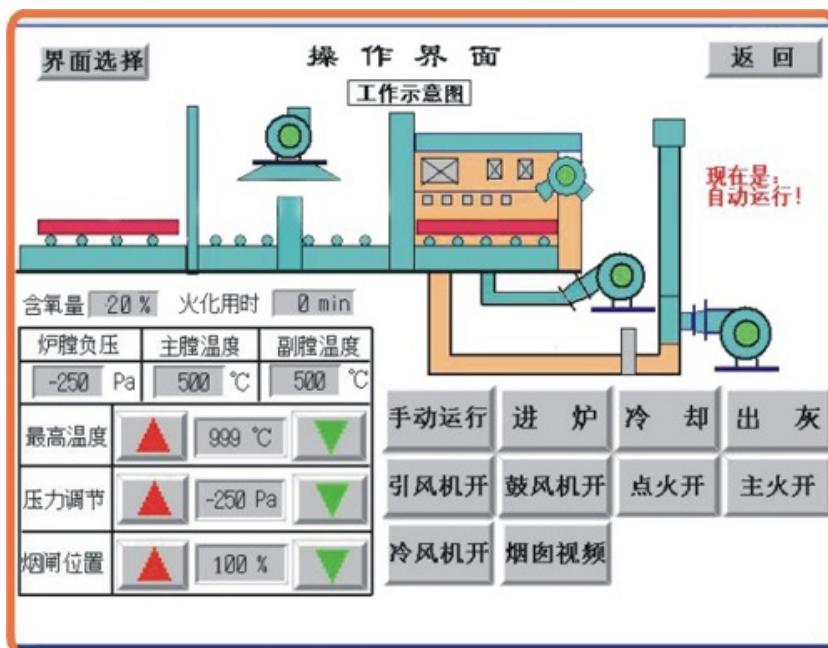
界面选择

操 作 界 面

返 回

工作示意图

现在是：
自动运行！

含氧量 20 %　火化用时 0 min

| 炉膛负压 | 主膛温度 | 副膛温度 |
|---|---|---|
| -250 Pa | 500 ℃ | 500 ℃ |

最高温度 999 ℃

压力调节 -250 Pa

烟闸位置 100 %

手动运行　进 炉　冷 却　出 灰

引风机开　鼓风机开　点火开　主火开

冷风机开　烟囱视频